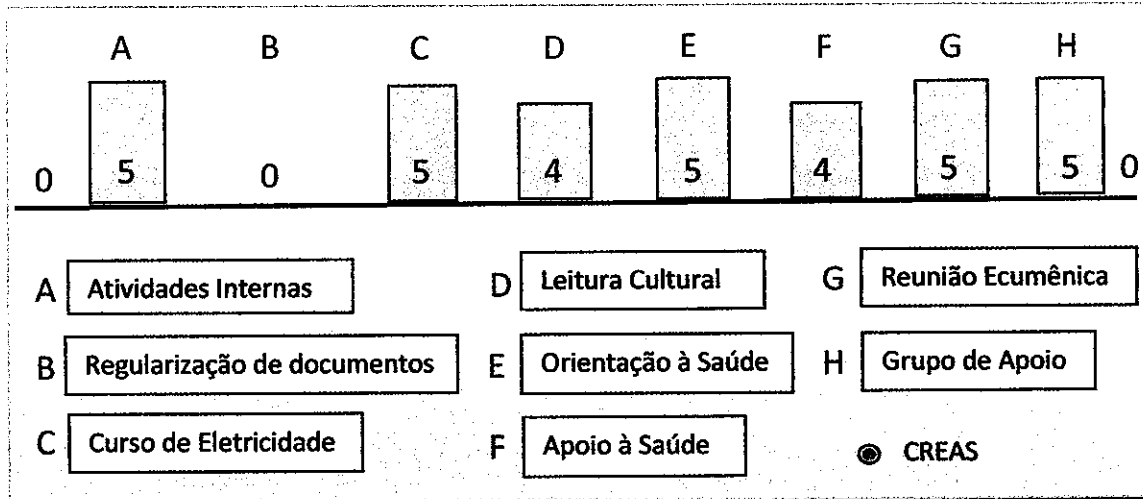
A B C D E F G H

0 5 0 5 4 5 4 5 5 0

A Atividades Internas
D Leitura Cultural
G Reunião Ecumênica
B Regularização de documentos
E Orientação à Saúde
H Grupo de Apoio
C Curso de Eletricidade
F Apoio à Saúde
CREAS